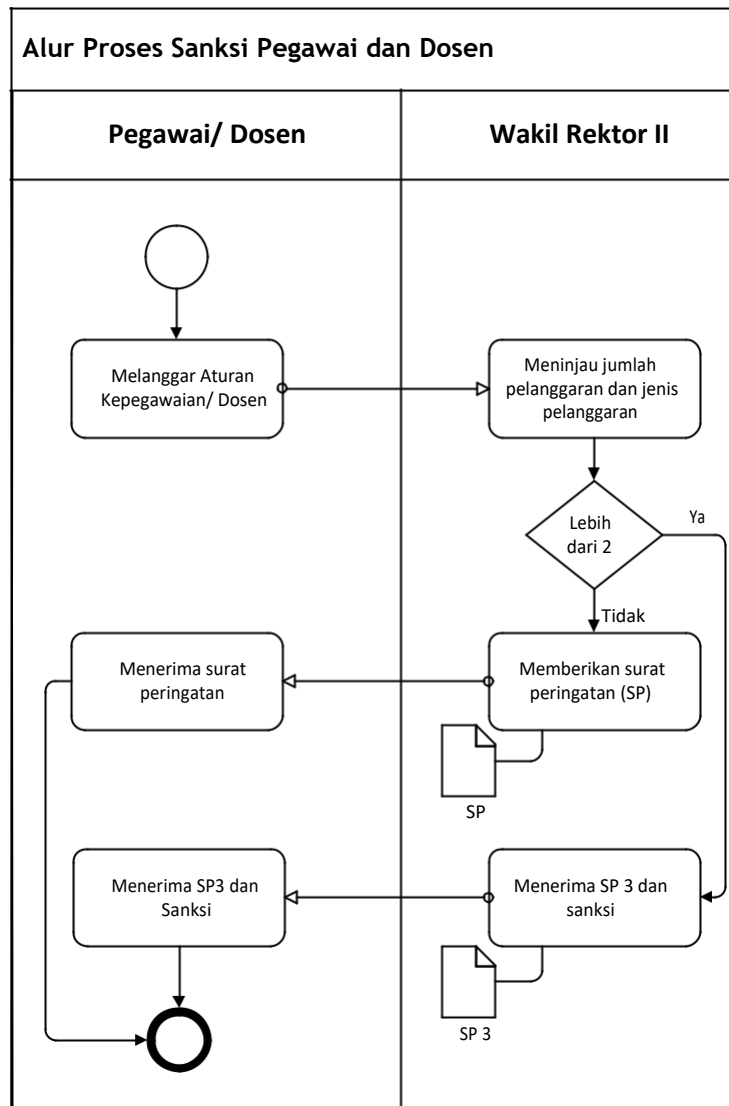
Alur Proses Sanksi Pegawai dan Dosen

| Pegawai/ Dosen | Wakil Rektor II |
|---|---|

Melanggar Aturan Kepegawaian/ Dosen

Meninjau jumlah pelanggaran dan jenis pelanggaran

Lebih dari 2

Ya

Tidak

Menerima surat peringatan

Memberikan surat peringatan (SP)

SP

Menerima SP3 dan Sanksi

Menerima SP 3 dan sanksi

SP 3